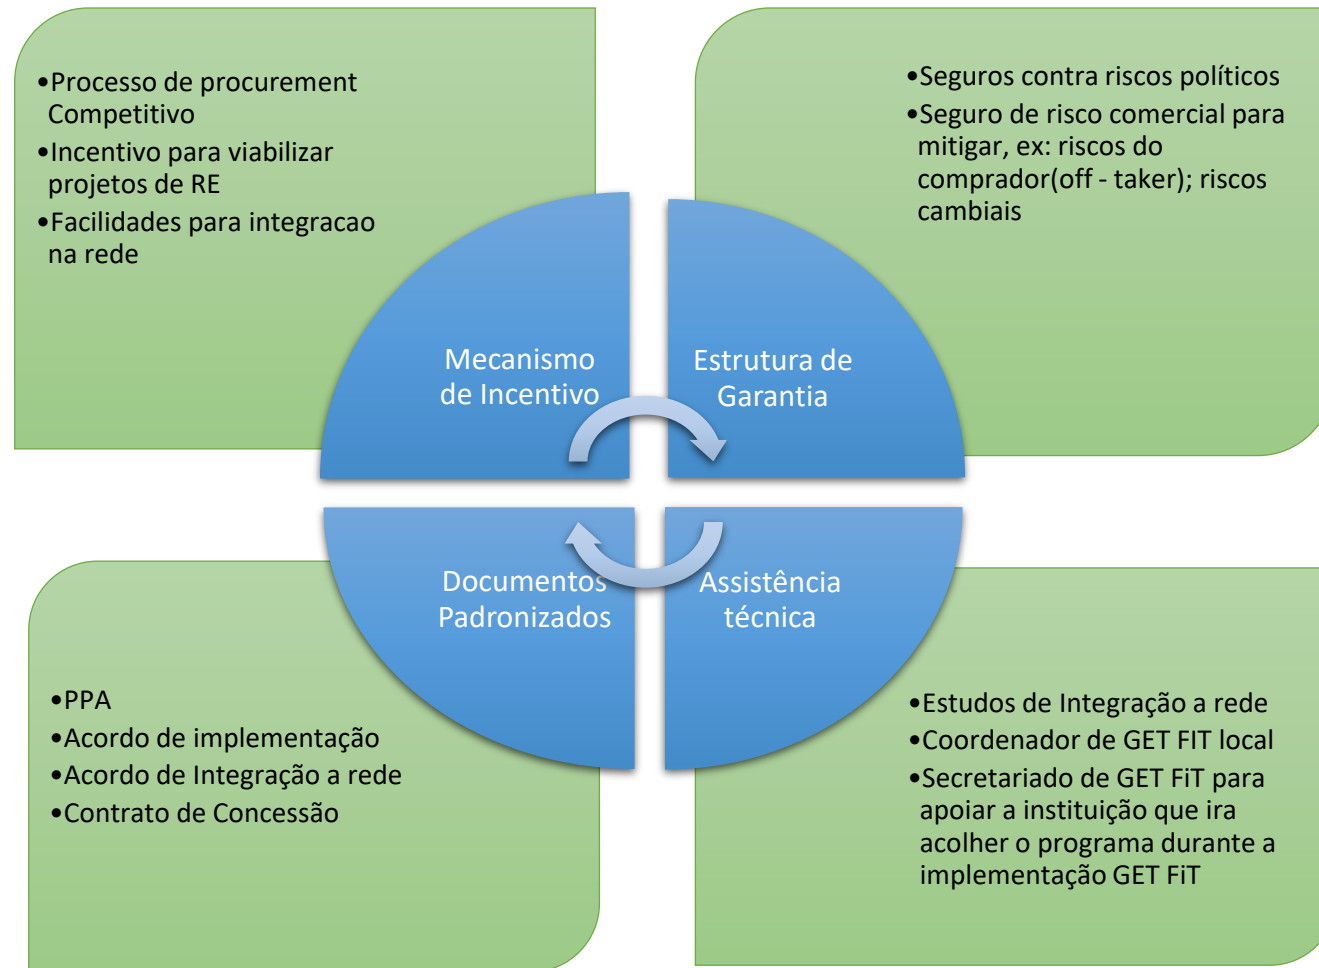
•Processo de procurement Competitivo
•Incentivo para viabilizar projetos de RE
•Facilidades para integracao na rede

•Seguros contra riscos políticos
•Seguro de risco comercial para mitigar, ex: riscos do comprador(off - taker); riscos cambiais

Mecanismo de Incentivo

Estrutura de Garantia

Documentos Padronizados

Assistência técnica

•PPA
•Acordo de implementação
•Acordo de Integração a rede
•Contrato de Concessão

•Estudos de Integração a rede
•Coordenador de GET FIT local
•Secretariado de GET FiT para apoiar a instituição que ira acolher o programa durante a implementação GET FiT